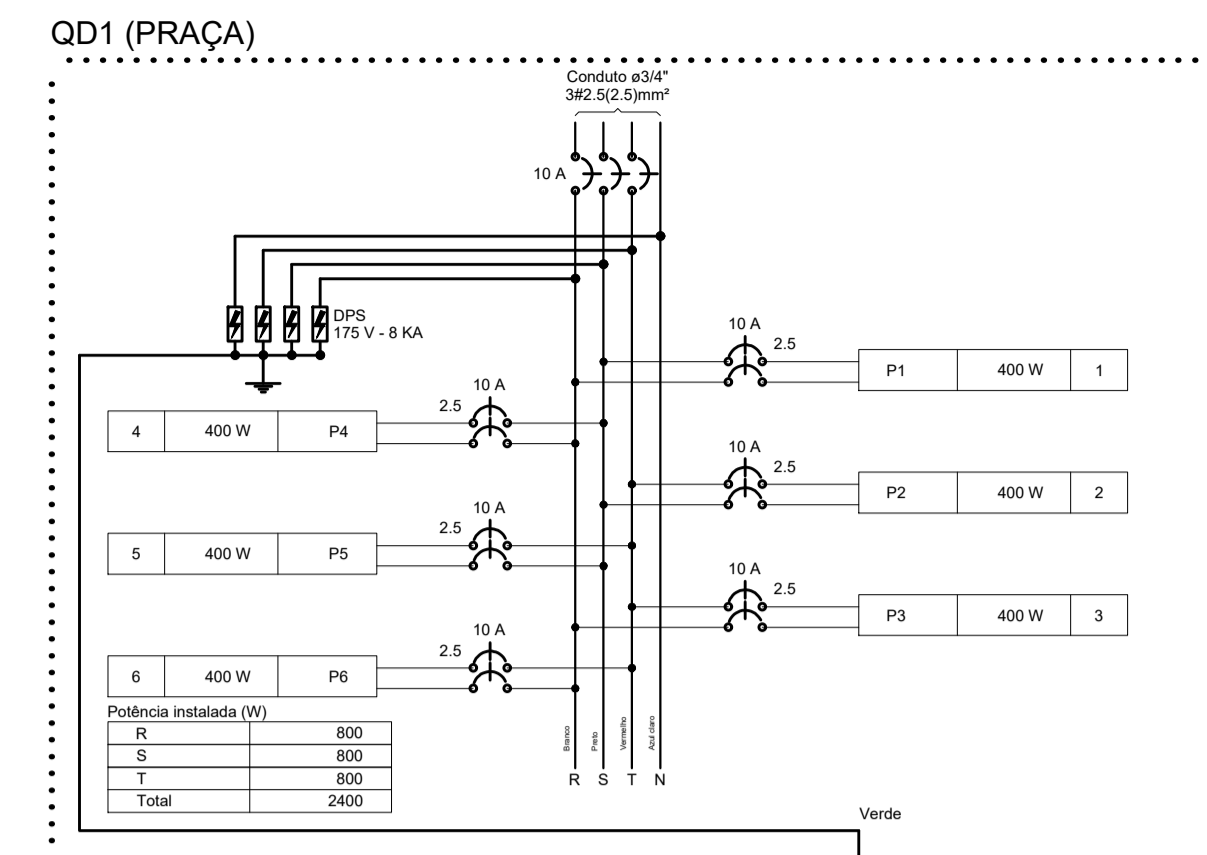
QD1 (PRAÇA)

Conduto ø3/4"
3#2.5(2.5)mm²

10 A

DPS
175 V - 8 KA

10 A
2.5

| P1 | 400 W | 1 |
|---|---|---|

10 A
2.5

| 4 | 400 W | P4 |
|---|---|---|

10 A
2.5

| P2 | 400 W | 2 |
|---|---|---|

10 A
2.5

| 5 | 400 W | P5 |
|---|---|---|

10 A
2.5

| P3 | 400 W | 3 |
|---|---|---|

10 A
2.5

| 6 | 400 W | P6 |
|---|---|---|

Potência instalada (W)

| R | 800 |
|---|---|
| S | 800 |
| T | 800 |
| Total | 2400 |

Branco
Preto
Vermelho
Azul claro

R S T N

Verde